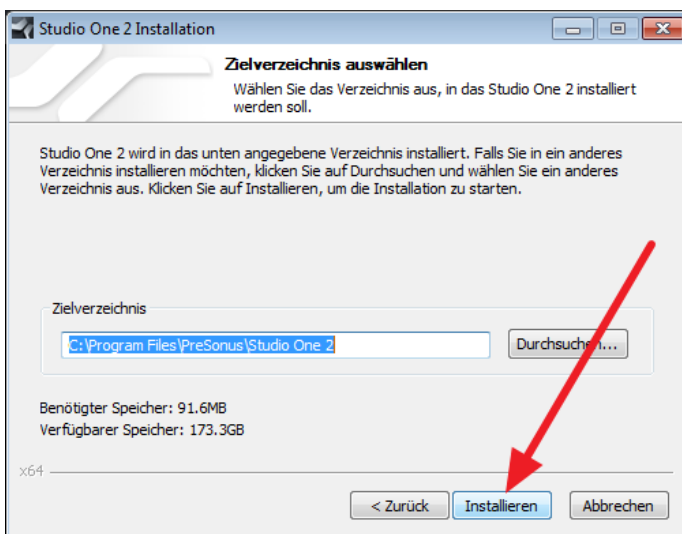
Studio One 2 Installation

Zielverzeichnis auswählen

Wählen Sie das Verzeichnis aus, in das Studio One 2 installiert werden soll.

Studio One 2 wird in das unten angegebene Verzeichnis installiert. Falls Sie in ein anderes Verzeichnis installieren möchten, klicken Sie auf Durchsuchen und wählen Sie ein anderes Verzeichnis aus. Klicken Sie auf Installieren, um die Installation zu starten.

Zielverzeichnis

C:\Program Files\PreSonus\Studio One 2

Durchsuchen...

Benötigter Speicher: 91.6MB

Verfügbarer Speicher: 173.3GB

x64

< Zurück

Installieren

Abbrechen